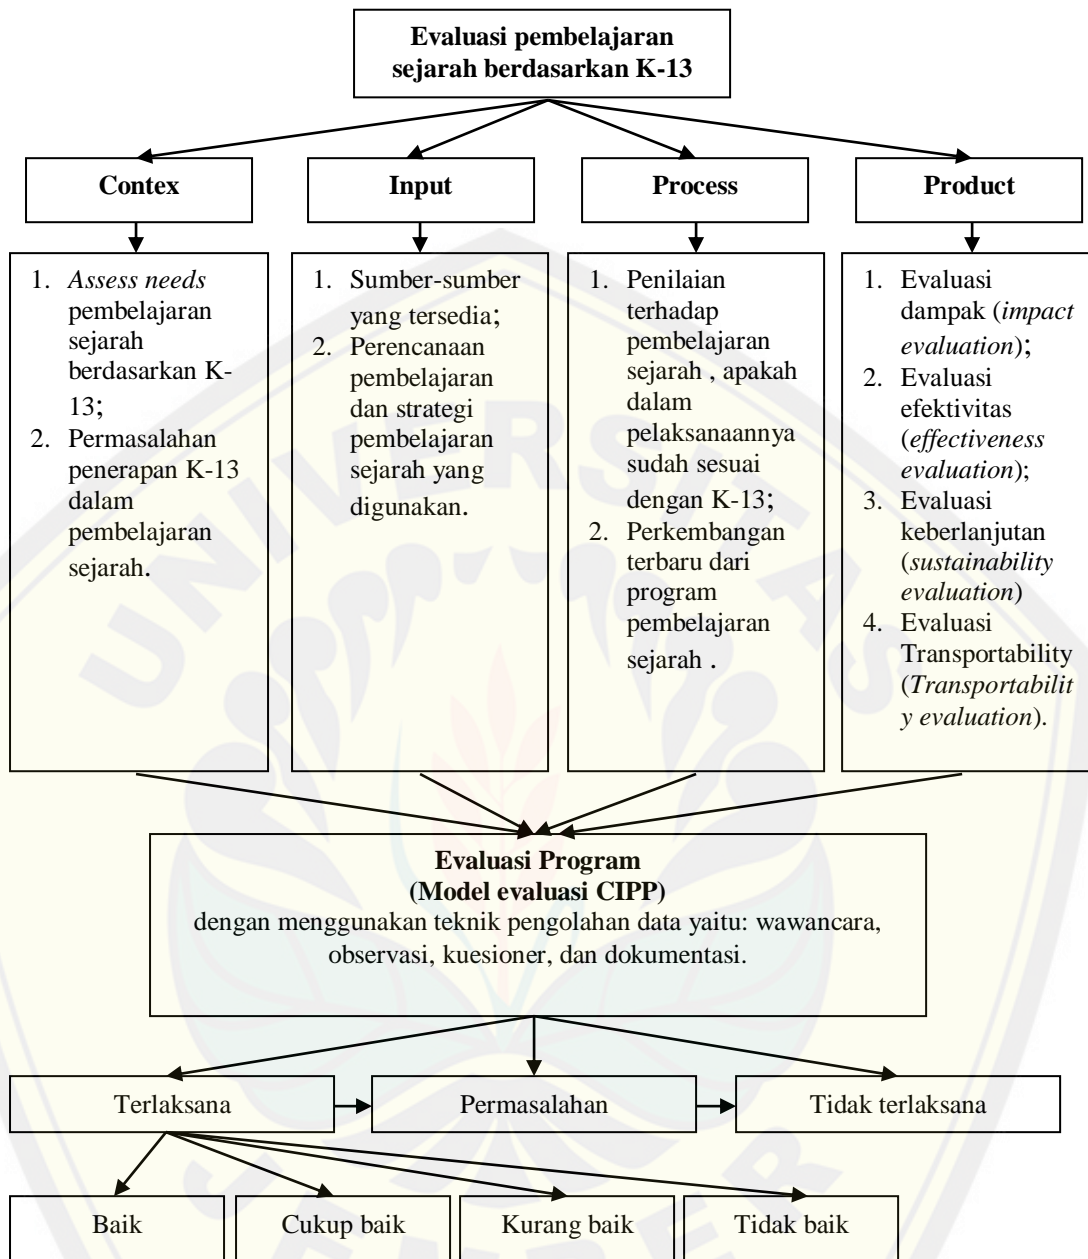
Evaluasi pembelajaran sejarah berdasarkan K-13

Contex

1. *Assess needs* pembelajaran sejarah berdasarkan K-13;
2. Permasalahan penerapan K-13 dalam pembelajaran sejarah.

Input

1. Sumber-sumber yang tersedia;
2. Perencanaan pembelajaran dan strategi pembelajaran sejarah yang digunakan.

Process

1. Penilaian terhadap pembelajaran sejarah , apakah dalam pelaksanaannya sudah sesuai dengan K-13;
2. Perkembangan terbaru dari program pembelajaran sejarah .

Product

1. Evaluasi dampak (*impact evaluation*);
2. Evaluasi efektivitas (*effectiveness evaluation*);
3. Evaluasi keberlanjutan (*sustainability evaluation*)
4. Evaluasi Transportability (*Transportability evaluation*).

Evaluasi Program
(Model evaluasi CIPP)
dengan menggunakan teknik pengolahan data yaitu: wawancara, observasi, kuesioner, dan dokumentasi.

Terlaksana

Permasalahan

Tidak terlaksana

Baik

Cukup baik

Kurang baik

Tidak baik